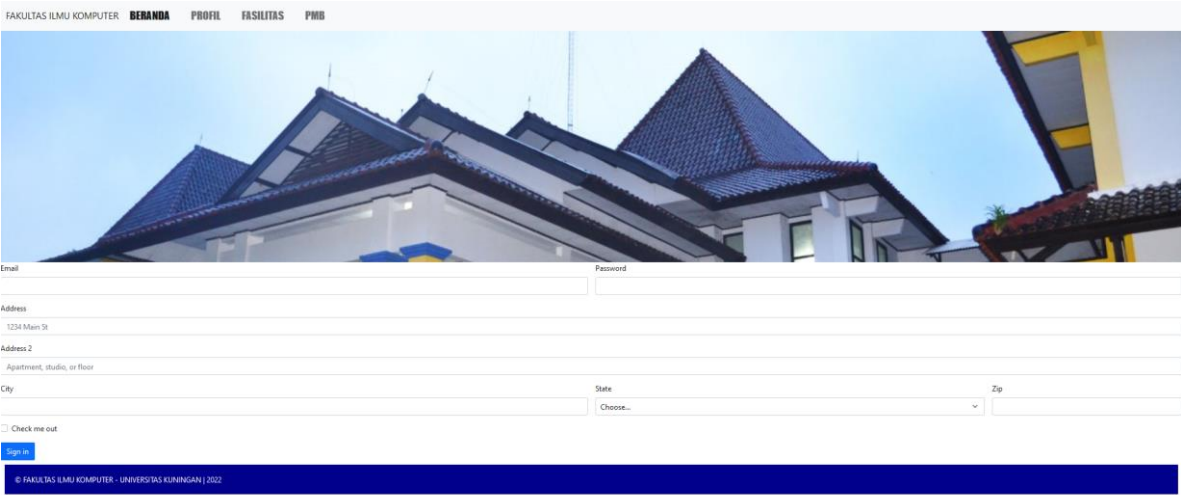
FAKULTAS ILMU KOMPUTER BERANDA PROFIL FASILITAS PMB

Email

Password

Address

1234 Main St

Address 2

Apartment, studio, or floor

City

State

Choose...

Zip

Check me out

Sign in

© FAKULTAS ILMU KOMPUTER - UNIVERSITAS KUNINGAN | 2022